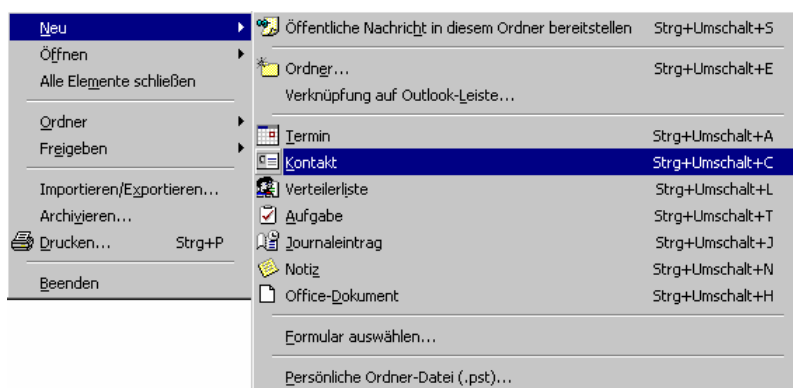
Neu
Öffnen
Alle Elemente schließen
Ordner
Freigeben
Importieren/Exportieren...
Archivieren...
Drucken... Strg+P
Beenden

Öffentliche Nachricht in diesem Ordner bereitstellen Strg+Umschalt+S
Ordner... Strg+Umschalt+E
Verknüpfung auf Outlook-Leiste...
Termin Strg+Umschalt+A
Kontakt Strg+Umschalt+C
Verteilerliste Strg+Umschalt+L
Aufgabe Strg+Umschalt+T
Journaleintrag Strg+Umschalt+J
Notiz Strg+Umschalt+N
Office-Dokument Strg+Umschalt+H
Formular auswählen...
Persönliche Ordner-Datei (.pst)...